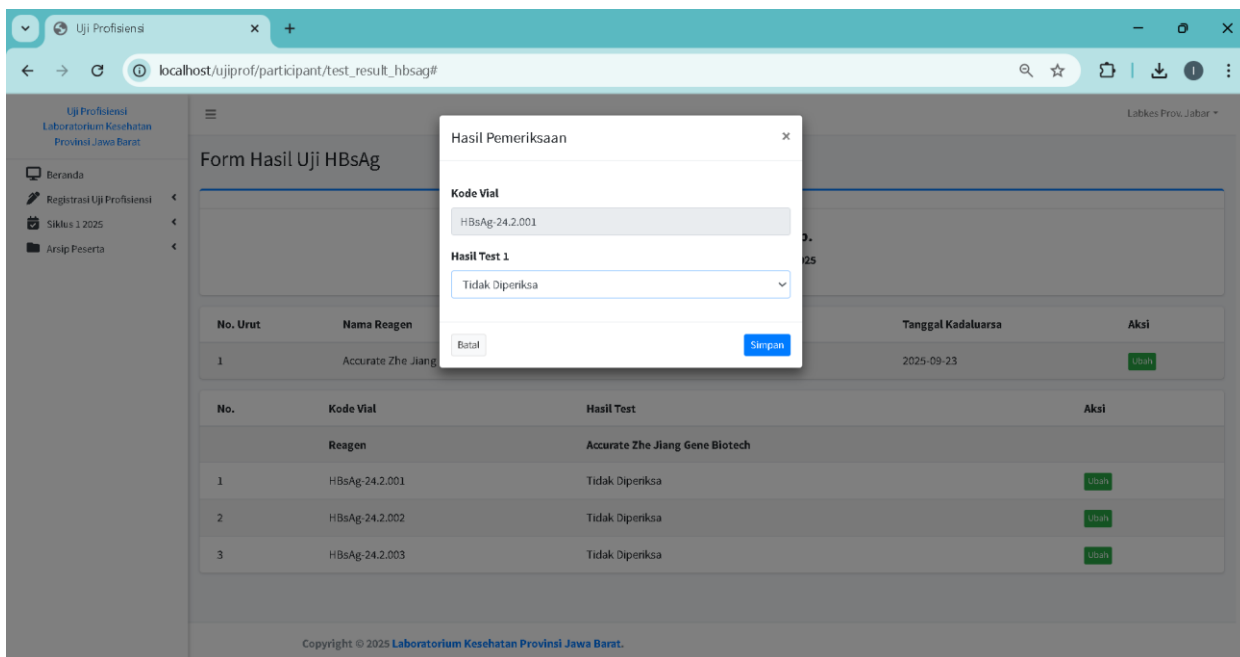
Uji Profisiensi

localhost/ujiprof/participant/test_result_hbsag#

Uji Profisiensi Laboratorium Kesehatan Provinsi Jawa Barat

Beranda
Registrasi Uji Profisiensi
Siklus 1 2025
Arsip Peserta

Labkes Prov. Jabar

Form Hasil Uji HBsAg

Hasil Pemeriksaan

×

Kode Vial

HBsAg-24.2.001

Hasil Test 1

Tidak Diperiksa

Batal

Simpan

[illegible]D.
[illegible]25

| No. Urut | Nama Reagen | | Tanggal Kadaluarsa | Aksi |
|---|---|---|---|---|
| 1 | Accurate Zhe Jiang | | 2025-09-23 | Ubah |

| No. | Kode Vial | Hasil Test | Aksi |
|---|---|---|---|
| | Reagen | Accurate Zhe Jiang Gene Biotech | |
| 1 | HBsAg-24.2.001 | Tidak Diperiksa | Ubah |
| 2 | HBsAg-24.2.002 | Tidak Diperiksa | Ubah |
| 3 | HBsAg-24.2.003 | Tidak Diperiksa | Ubah |

Copyright © 2025 Laboratorium Kesehatan Provinsi Jawa Barat.